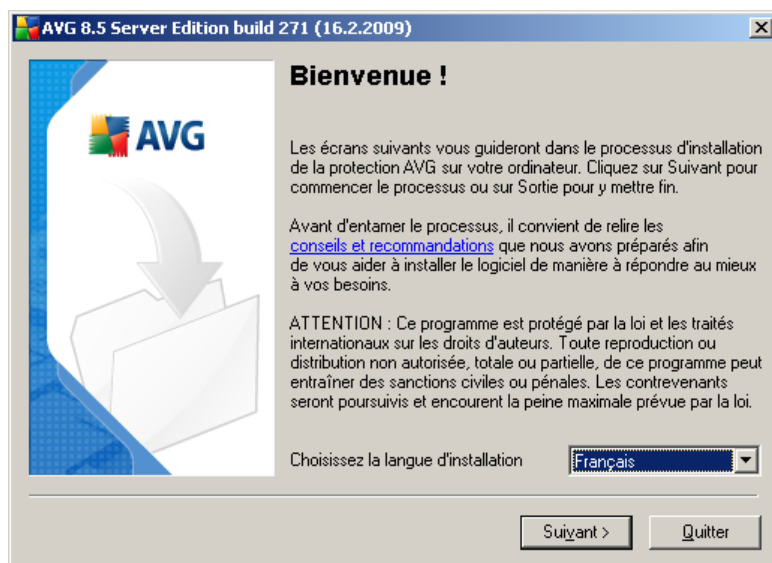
AVG 8.5 Server Edition build 271 (16.2.2009)

AVG

Bienvenue !

Les écrans suivants vous guideront dans le processus d'installation de la protection AVG sur votre ordinateur. Cliquez sur Suivant pour commencer le processus ou sur Sortie pour y mettre fin.

Avant d'entamer le processus, il convient de relire les conseils et recommandations que nous avons préparés afin de vous aider à installer le logiciel de manière à répondre au mieux à vos besoins.

ATTENTION : Ce programme est protégé par la loi et les traités internationaux sur les droits d'auteurs. Toute reproduction ou distribution non autorisée, totale ou partielle, de ce programme peut entraîner des sanctions civiles ou pénales. Les contrevenants seront poursuivis et encourent la peine maximale prévue par la loi.

Choisissez la langue d'installation

Français

Suivant >

Quitter